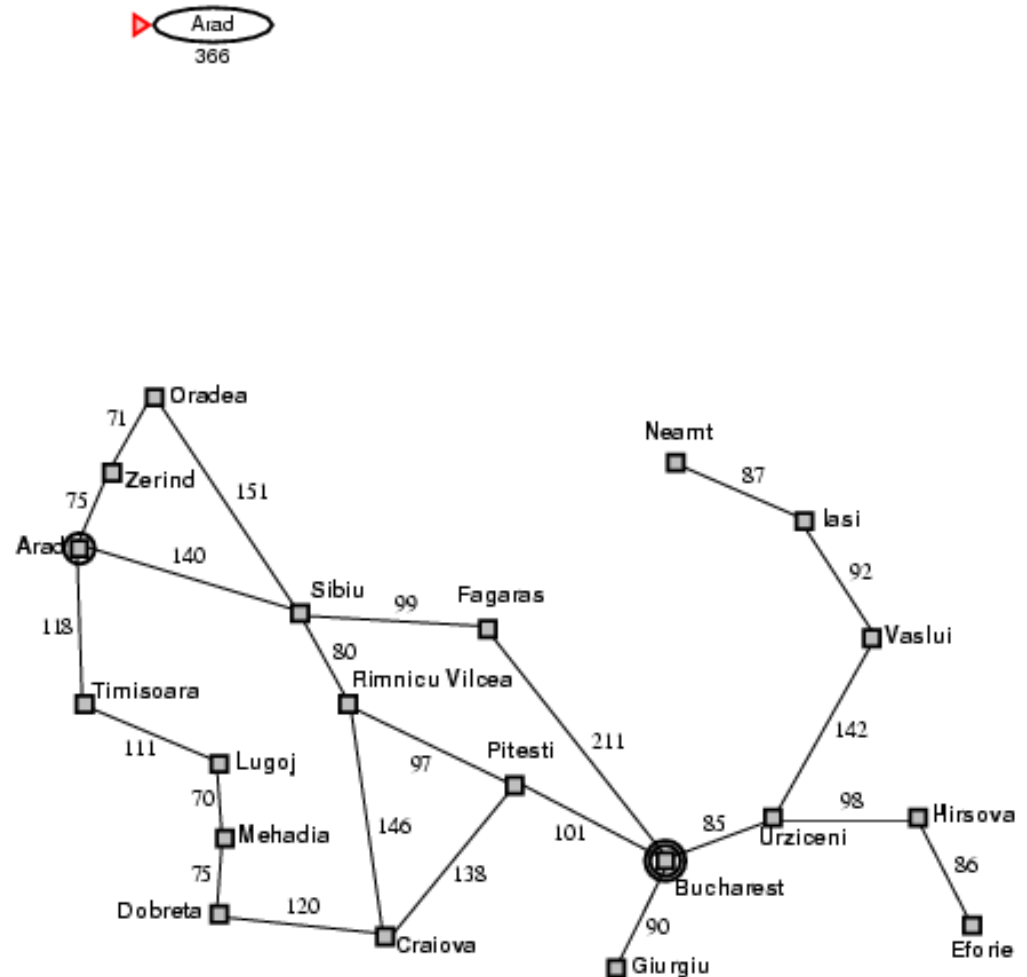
Arad
366

Oradea
71
Zerind
75
151
Arad
140
118
Sibiu
99
Fagaras
80
Rimnicu Vilcea
Timisoara
111
Lugoj
70
Mehadia
75
Dobreta
120
146
97
Pitesti
138
Craiova
211
101
Bucharest
90
Giurgiu
85
Urziceni
98
Hirsova
86
Eforie
142
Vaslui
92
Iasi
87
Neamt